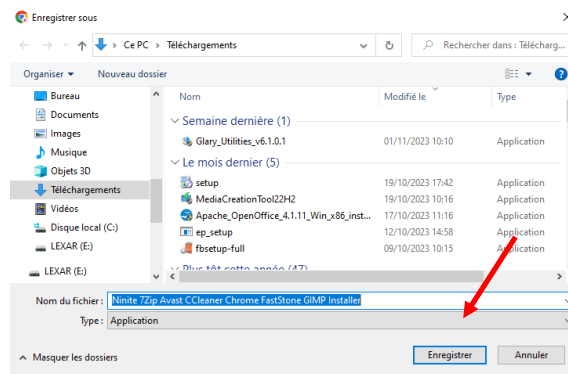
Enregistrer sous

Ce PC › Téléchargements

Rechercher dans : Télécharg...

Organiser ▾ Nouveau dossier

Bureau
Documents
Images
Musique
Objets 3D
Téléchargements
Vidéos
Disque local (C:)
LEXAR (E:)
LEXAR (E:)

| Nom | Modifié le | Type |
|---|---|---|
| Semaine dernière (1) | | |
| Glary_Utilities_v6.1.0.1 | 01/11/2023 10:10 | Application |
| Le mois dernier (5) | | |
| setup | 19/10/2023 17:42 | Application |
| MediaCreationTool22H2 | 19/10/2023 10:16 | Application |
| Apache_OpenOffice_4.1.11_Win_x86_inst... | 17/10/2023 11:16 | Application |
| ep_setup | 12/10/2023 14:58 | Application |
| fbsetup-full | 09/10/2023 10:15 | Application |
| Plus tôt cette année (47) | | |

Nom du fichier : Ninite 7Zip Avast CCleaner Chrome FastStone GIMP Installer

Type : Application

Masquer les dossiers

Enregistrer Annuler